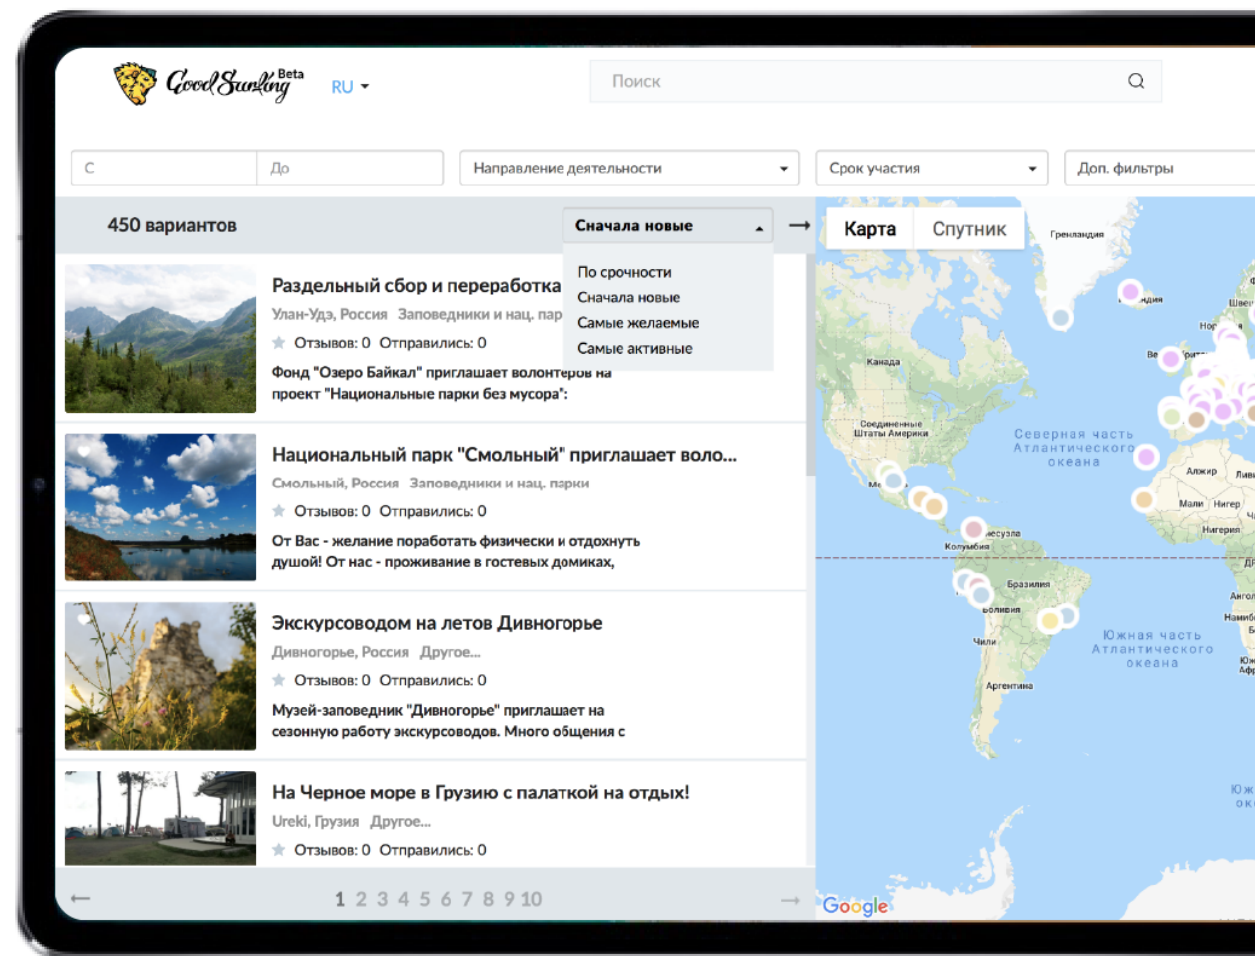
GoodSurfing Beta RU

Поиск

С До Направление деятельности Срок участия Доп. фильтры

450 вариантов

Сначала новые

По срочности
Сначала новые
Самые желаемые
Самые активные

Карта Спутник

Раздельный сбор и переработка
Улан-Удэ, Россия Заповедники и нац. пар
Отзывов: 0 Отправились: 0
Фонд "Озеро Байкал" приглашает волонтеров на проект "Национальные парки без мусора":

Национальный парк "Смольный" приглашает воло...
Смольный, Россия Заповедники и нац. парки
Отзывов: 0 Отправились: 0
От Вас - желание поработать физически и отдохнуть душой! От нас - проживание в гостевых домиках,

Экскурсоводом на летов Дивногорье
Дивногорье, Россия Другое...
Отзывов: 0 Отправились: 0
Музей-заповедник "Дивногорье" приглашает на сезонную работу экскурсоводов. Много общения с

На Черное море в Грузию с палаткой на отдых!
Ureki, Грузия Другое...
Отзывов: 0 Отправились: 0

1 2 3 4 5 6 7 8 9 10

Гренландия
Канада
Соединенные Штаты Америки
Северная часть Атлантического океана
Алжир
Мали
Нигер
Нигерия
Колумбия
Бразилия
Боливия
Чили
Аргентина
Южная часть Атлантического океана
Google